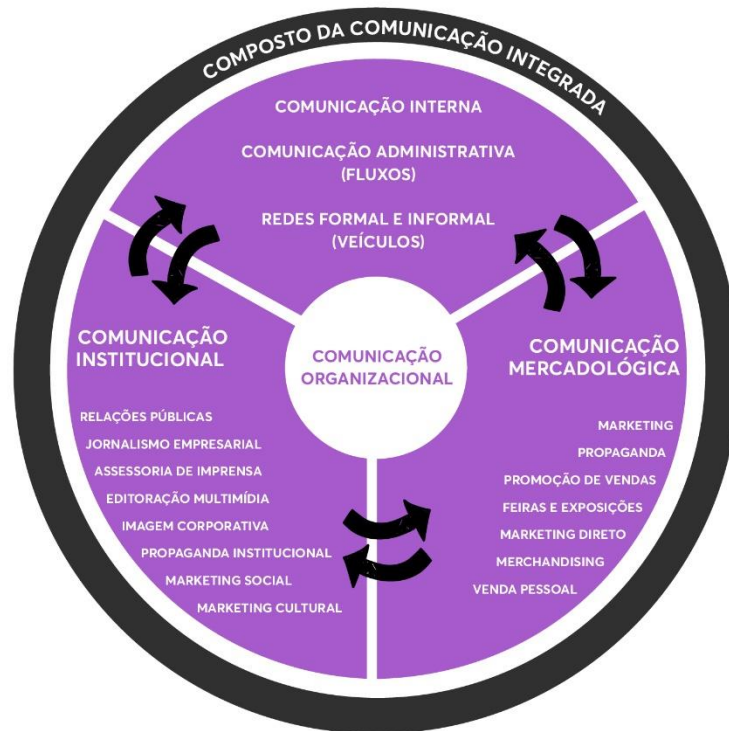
COMPOSTO DA COMUNICAÇÃO INTEGRADA

COMUNICAÇÃO INTERNA

COMUNICAÇÃO ADMINISTRATIVA (FLUXOS)

REDES FORMAL E INFORMAL (VEÍCULOS)

COMUNICAÇÃO INSTITUCIONAL

COMUNICAÇÃO ORGANIZACIONAL

COMUNICAÇÃO MERCADOLÓGICA

RELAÇÕES PÚBLICAS
JORNALISMO EMPRESARIAL
ASSESSORIA DE IMPRENSA
EDITORAÇÃO MULTIMÍDIA
IMAGEM CORPORATIVA
PROPAGANDA INSTITUCIONAL
MARKETING SOCIAL
MARKETING CULTURAL

MARKETING
PROPAGANDA
PROMOÇÃO DE VENDAS
FEIRAS E EXPOSIÇÕES
MARKETING DIRETO
MERCHANDISING
VENDA PESSOAL